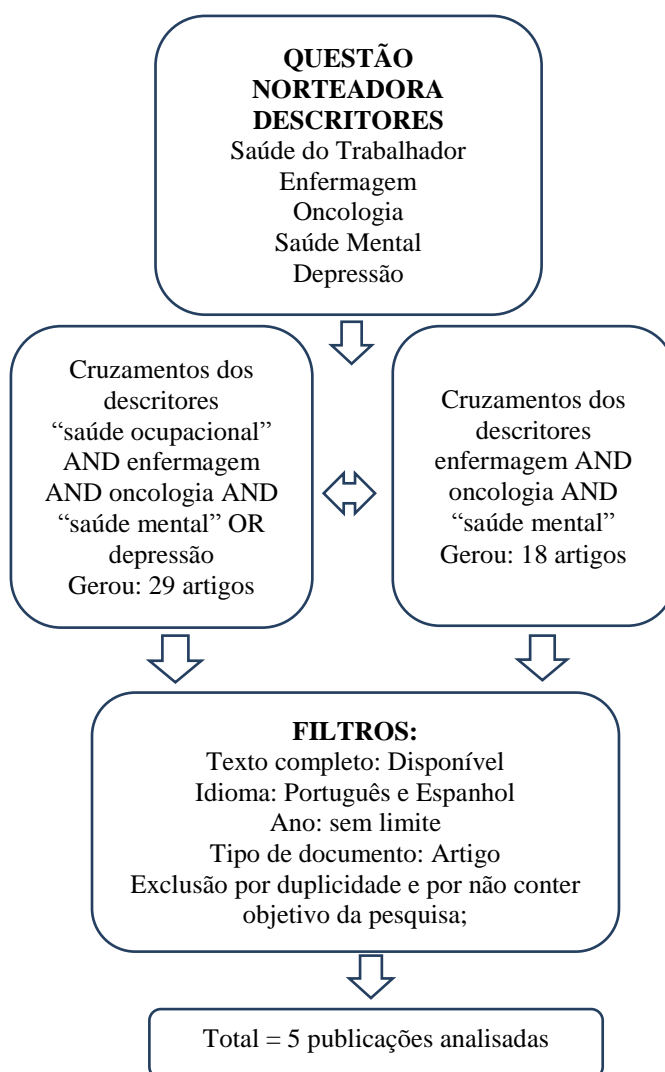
QUESTÃO NORTEADORA
DESCRITORES
Saúde do Trabalhador
Enfermagem
Oncologia
Saúde Mental
Depressão

Cruzamentos dos descritores "saúde ocupacional" AND enfermagem AND oncologia AND "saúde mental" OR depressão
Gerou: 29 artigos

Cruzamentos dos descritores enfermagem AND oncologia AND "saúde mental"
Gerou: 18 artigos

FILTROS:
Texto completo: Disponível
Idioma: Português e Espanhol
Ano: sem limite
Tipo de documento: Artigo
Exclusão por duplicidade e por não conter objetivo da pesquisa;

Total = 5 publicações analisadas